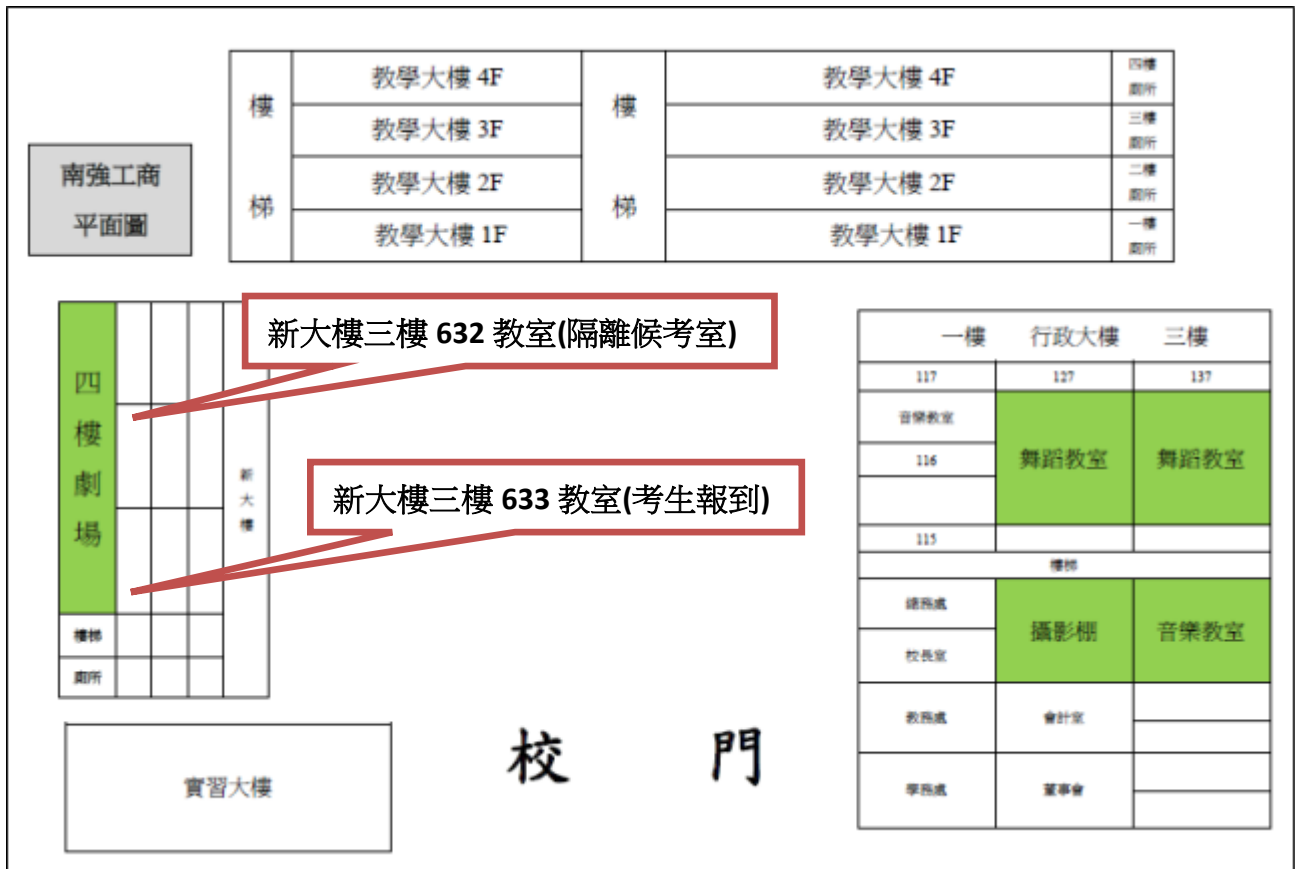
南強工商
平面圖

| 樓梯 | 教學大樓 4F | 樓梯 | 教學大樓 4F | 四樓廁所 |
|---|---|---|---|---|
| | 教學大樓 3F | | 教學大樓 3F | 三樓廁所 |
| | 教學大樓 2F | | 教學大樓 2F | 二樓廁所 |
| | 教學大樓 1F | | 教學大樓 1F | 一樓廁所 |

四樓劇場

新大樓

樓梯

廁所

新大樓三樓 632 教室(隔離候考室)

新大樓三樓 633 教室(考生報到)

| 一樓 | 行政大樓 | 三樓 |
|---|---|---|
| 117 | 127 | 137 |
| 音樂教室 | 舞蹈教室 | 舞蹈教室 |
| 116 | | |
| 115 | | |
| 樓梯 | | |
| 總務處 | 攝影棚 | 音樂教室 |
| 校長室 | | |
| 教務處 | 會計室 | |
| 學務處 | 董事會 | |

實習大樓

校 門